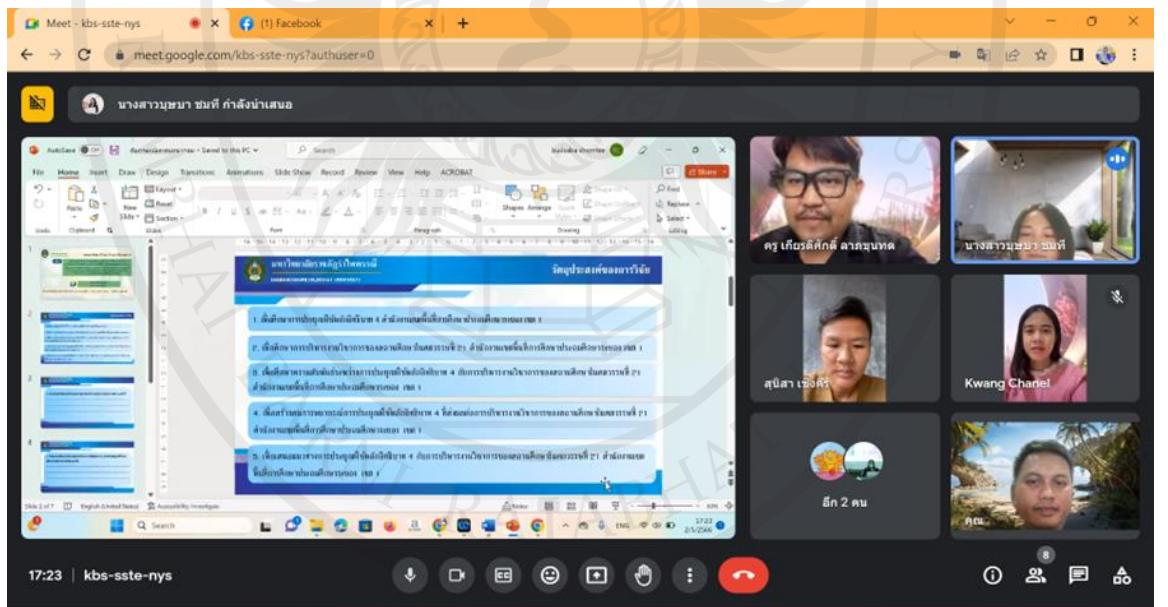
Meet - kbs-sste-nys
(1) Facebook
meet.google.com/kbs-sste-nys?authuser=0

นางสาวบุษบา ชมที กำลังนำเสนอ

AutoSave
Search
File Home Insert Draw Design Transitions Animations Slide Show Record Review View Help ACROBAT
Share

มหาวิทยาลัยราชภัฏ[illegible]
วัตถุประสงค์ของการวิจัย

1. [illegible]
2. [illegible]
3. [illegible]
4. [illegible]
5. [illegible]

Slide 2 of 7 English (United States) Accessibility: Investigate
Notes
Search
ENG
17:22
2/5/2566

ครู เกียรติศักดิ์ ลาภขุนทด
นางสาวบุษบา ชมที
สุนิสา เชิงศรี
Kwang Chanel
อีก 2 คน
คุณ

17:23 | kbs-sste-nys
8